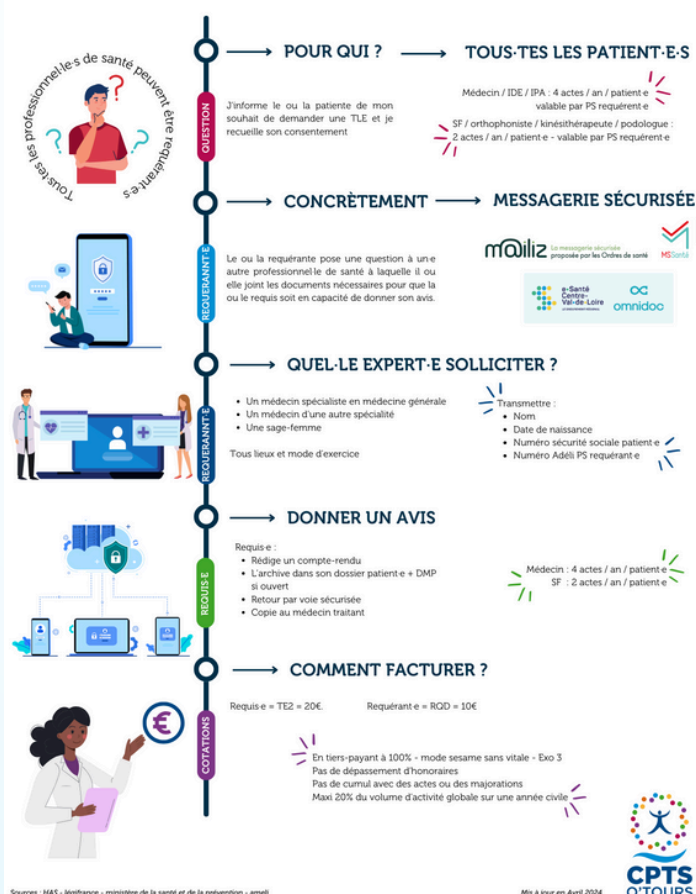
Tous·tes les professionnel·le·s de santé peuvent être requérant·e·s

QUESTION

POUR QUI ? → TOUS·TES LES PATIENT·E·S

J'informe le ou la patiente de mon souhait de demander une TLE et je recueille son consentement

Médecin / IDE / IPA : 4 actes / an / patient·e valable par PS requérent·e

SF / orthophoniste / kinésithérapeute / podologue : 2 actes / an / patient·e - valable par PS requérent·e

REQUÉRANNT·E

CONCRÈTEMENT → MESSAGERIE SÉCURISÉE

Le ou la requérante pose une question à un·e autre professionnel·le de santé à laquelle il ou elle joint les documents nécessaires pour que la ou le requis soit en capacité de donner son avis.

mailiz La messagerie sécurisée proposée par les Ordres de santé

MSSanté

e-Santé Centre-Val-de-Loire

omnidoc

REQUÉRANNT·E

QUEL·LE EXPERT·E SOLLICITER ?

- Un médecin spécialiste en médecine générale
- Un médecin d'une autre spécialité
- Une sage-femme

Tous lieux et mode d'exercice

Transmettre :
- Nom
- Date de naissance
- Numéro sécurité sociale patient·e
- Numéro Adéli PS requérant·e

REQUIS·E

DONNER UN AVIS

Requis·e :
- Rédige un compte-rendu
- L'archive dans son dossier patient·e + DMP si ouvert
- Retour par voie sécurisée
- Copie au médecin traitant

Médecin : 4 actes / an / patient·e
SF : 2 actes / an / patient·e

COTATIONS

COMMENT FACTURER ?

Requis·e = TE2 = 20€.

Requérant·e = RQD = 10€

En tiers-payant à 100% - mode sesame sans vitale - Exo 3
Pas de dépassement d'honoraires
Pas de cumul avec des actes ou des majorations
Maxi 20% du volume d'activité globale sur une année civile

Sources : HAS - légifrance - ministère de la santé et de la prévention - ameli

Mis à jour en Avril 2024

CPTS O'TOURS